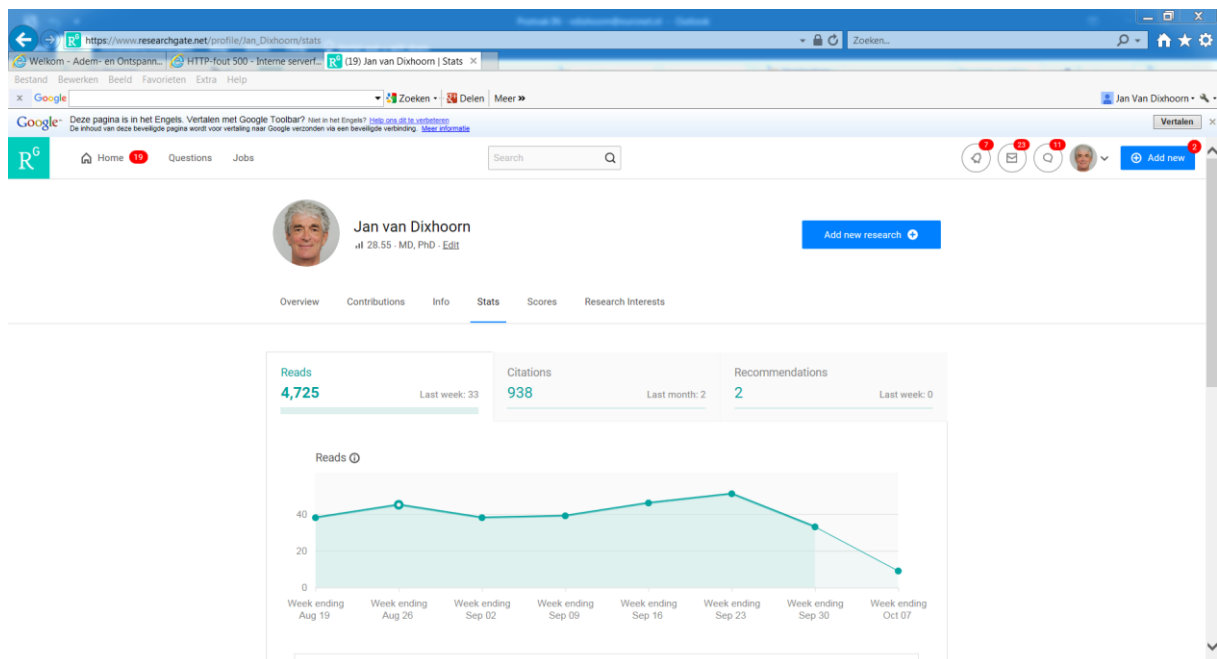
Postvak IN - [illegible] - Outlook

https://www.researchgate.net/profile/Jan_Dixhoorn/stats

Zoeken...

Welkom - Adem- en Ontspann... | HTTP-fout 500 - Interne serverf... | (19) Jan van Dixhoorn | Stats ×

Bestand Bewerken Beeld Favorieten Extra Help

× Google | Zoeken | Delen | Meer »

Jan Van Dixhoorn

Google Deze pagina is in het Engels. Vertalen met Google Toolbar? Niet in het Engels? Help ons dit te verbeteren
De inhoud van deze beveiligde pagina wordt voor vertaling naar Google verzonden via een beveiligde verbinding. Meer informatie

Vertalen

RG Home 19 Questions Jobs Search

7 23 11 Add new 2

Jan van Dixhoorn
28.55 · MD, PhD · Edit

Add new research

Overview Contributions Info Stats Scores Research Interests

| Reads | Citations | Recommendations |
|---|---|---|
| 4,725 Last week: 33 | 938 Last month: 2 | 2 Last week: 0 |

Reads

40
20
0

Week ending Aug 19 | Week ending Aug 26 | Week ending Sep 02 | Week ending Sep 09 | Week ending Sep 16 | Week ending Sep 23 | Week ending Sep 30 | Week ending Oct 07